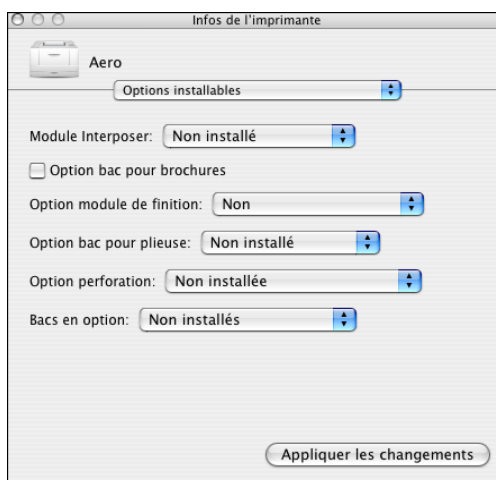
Infos de l'imprimante

Aero

Options installables

Module Interposer: Non installé

Option bac pour brochures

Option module de finition: Non

Option bac pour plieuse: Non installé

Option perforation: Non installée

Bacs en option: Non installés

Appliquer les changements